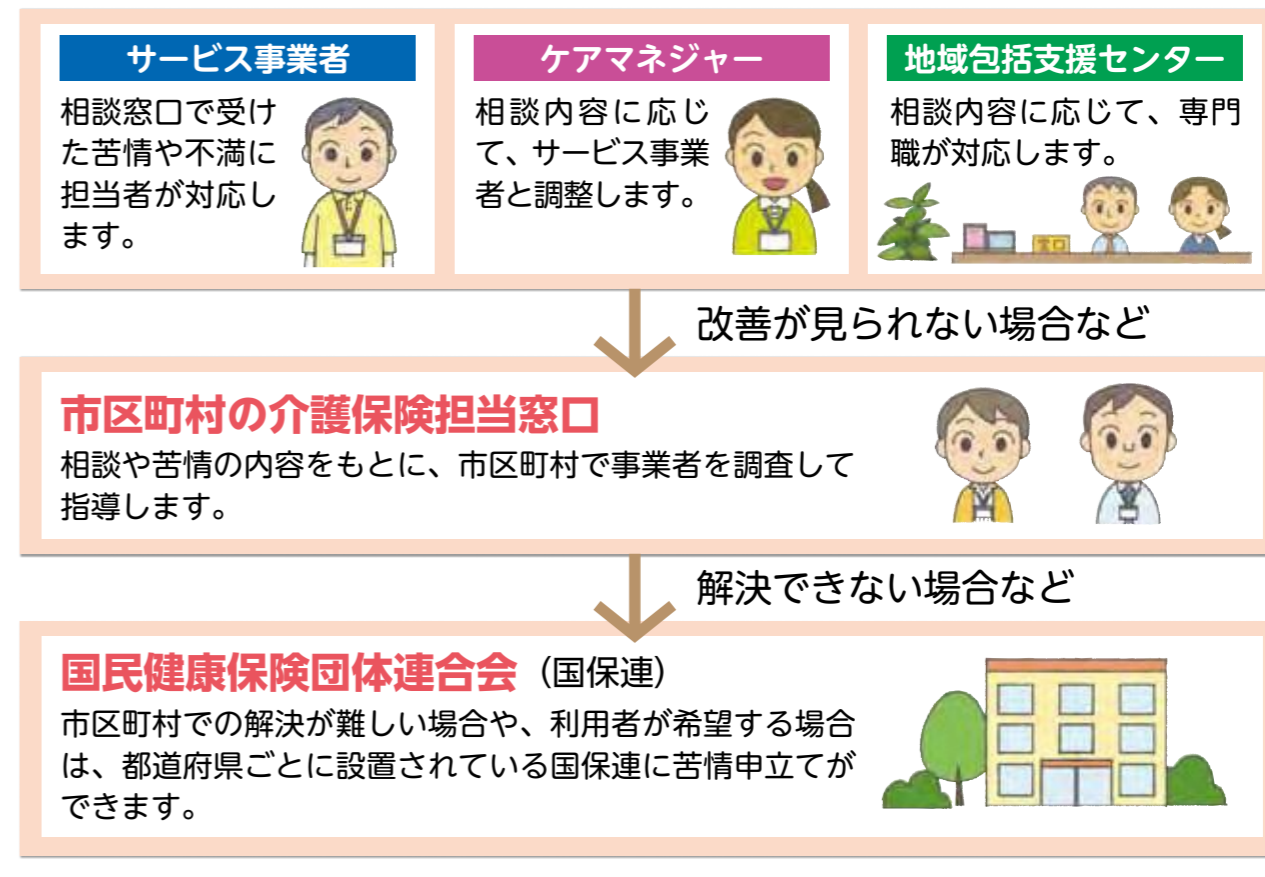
サービス事業者

相談窓口で受けた苦情や不満に担当者が対応します。

ケアマネジャー

相談内容に応じて、サービス事業者と調整します。

地域包括支援センター

相談内容に応じて、専門職が対応します。

窓口

改善が見られない場合など

市区町村の介護保険担当窓口

相談や苦情の内容をもとに、市区町村で事業者を調査して指導します。

解決できない場合など

国民健康保険団体連合会（国保連）

市区町村での解決が難しい場合や、利用者が希望する場合は、都道府県ごとに設置されている国保連に苦情申立てができます。